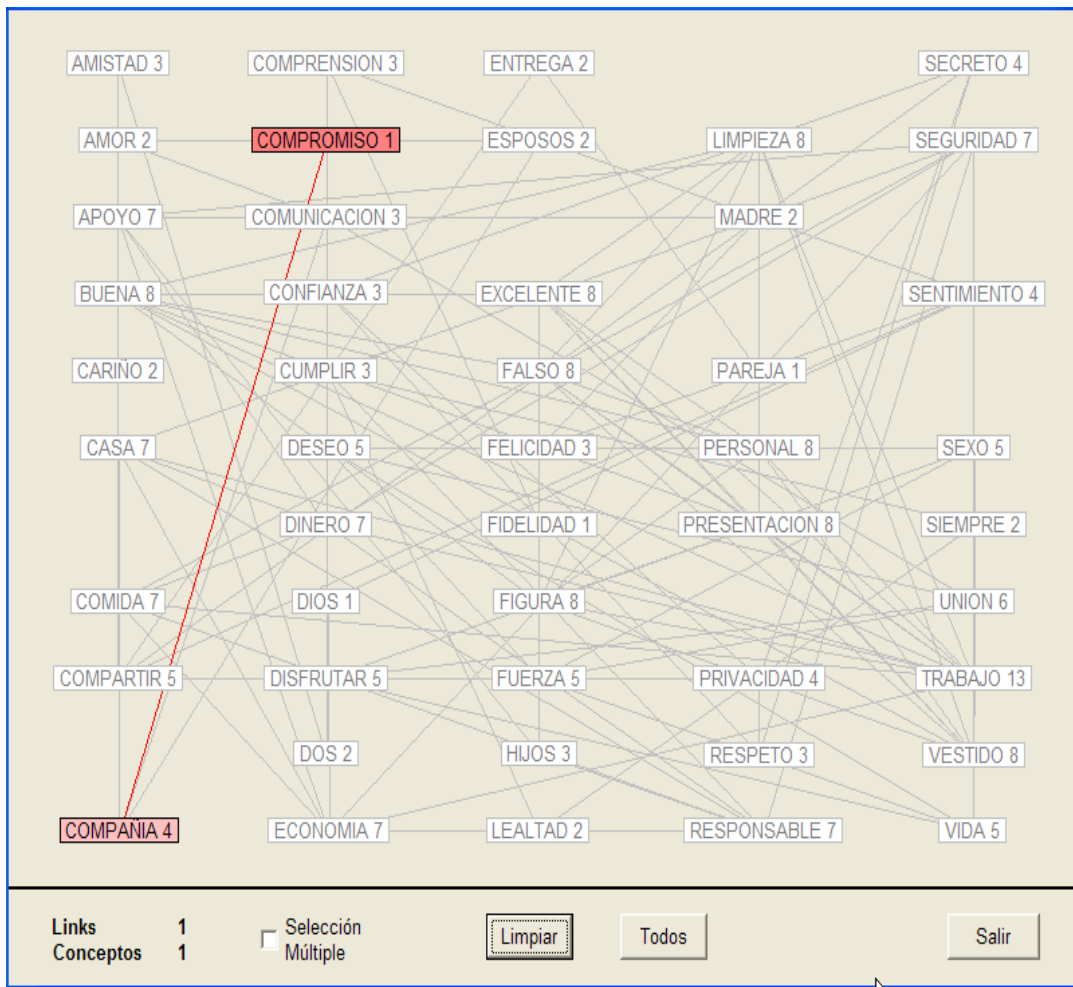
AMISTAD 3
COMPRENSION 3
ENTREGA 2
SECRETO 4

AMOR 2
COMPROMISO 1
ESPOSOS 2
LIMPIEZA 8
SEGURIDAD 7

APOYO 7
COMUNICACION 3
MADRE 2

BUENA 8
CONFIANZA 3
EXCELENTE 8
SENTIMIENTO 4

CARIÑO 2
CUMPLIR 3
FALSO 8
PAREJA 1

CASA 7
DESEO 5
FELICIDAD 3
PERSONAL 8
SEXO 5

DINERO 7
FIDELIDAD 1
PRESENTACION 8
SIEMPRE 2

COMIDA 7
DIOS 1
FIGURA 8
UNION 6

COMPARTIR 5
DISFRUTAR 5
FUERZA 5
PRIVACIDAD 4
TRABAJO 13

DOS 2
HIJOS 3
RESPETO 3
VESTIDO 8

COMPAÑIA 4
ECONOMIA 7
LEALTAD 2
RESPONSABLE 7
VIDA 5

Links 1
Conceptos 1
Selección Múltiple
Limpiar
Todos
Salir